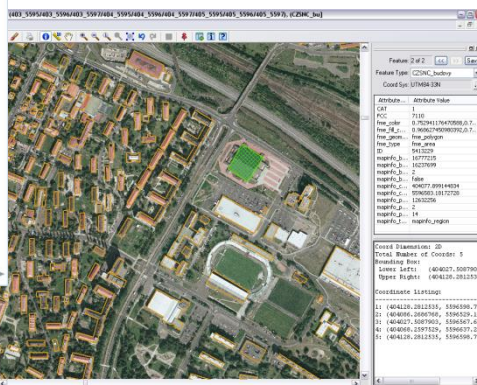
403_5595/403_5596/403_5597/404_5595/404_5596/404_5597/405_5595/405_5596/405_5597), (CZSNC_bu]

Feature: 2 of 2 << Sav
Feature Type CZSNC_budovy
Coord Sys: UTM84-33N

| Attribute... | Attribute Value |
|---|---|
| CAT | 1 |
| FCC | 7110 |
| fme_color | 0.752941176470588,0.7... |
| fme_fill_c... | 0.968627450980392,0.7... |
| fme_geom... | fme_polygon |
| fme_type | fme_area |
| ID | 5413229 |
| mapinfo_b... | 16777215 |
| mapinfo_b... | 16237699 |
| mapinfo_b... | 2 |
| mapinfo_b... | false |
| mapinfo_c... | 404077.899144834 |
| mapinfo_c... | 5596583.18172728 |
| mapinfo_b... | 12632256 |
| mapinfo_b... | 2 |
| mapinfo_b... | 14 |
| mapinfo_t... | mapinfo_region |

Coord Dimension: 2D
Total Number of Coords: 5
Bounding Box:
Lower Left: (404027.508790
Upper Right: (404128.281253

Coordinate Listing:

1: (404128.2812535, 5596598.7
2: (404066.2686768, 5596529.1
3: (404027.5087903, 5596567.8
4: (404066.2597529, 5596637.2
5: (404128.2812535, 5596598.7